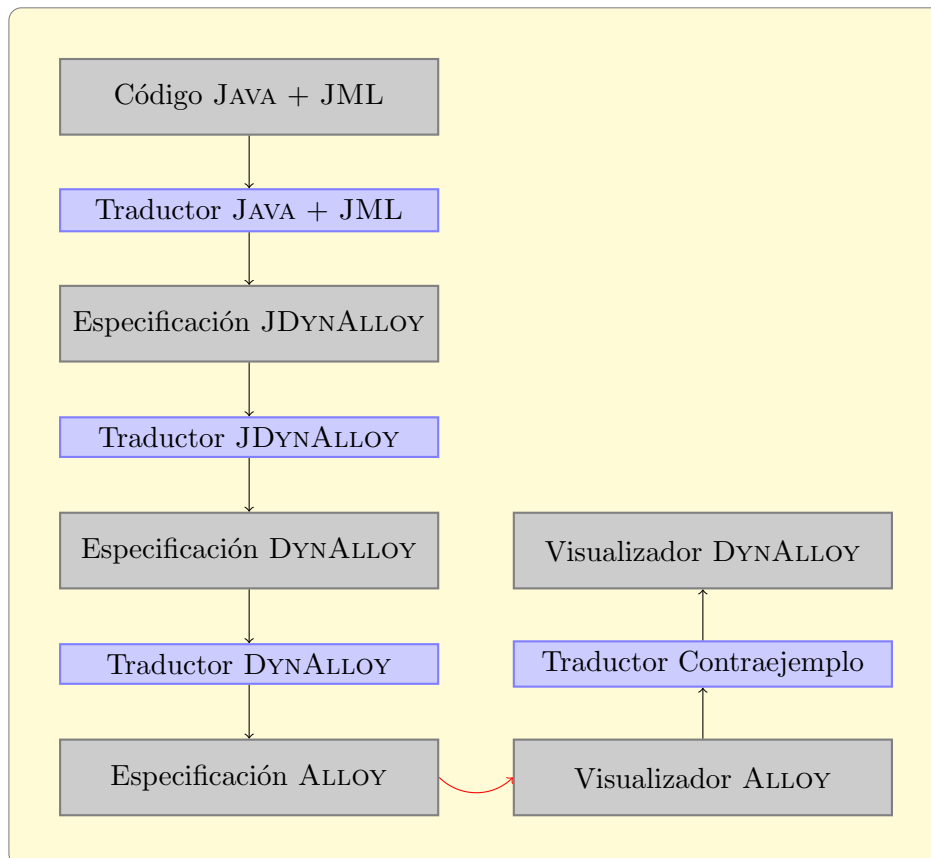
Código Java + JML

Traductor Java + JML

Especificación JDynAlloy

Traductor JDynAlloy

Especificación DynAlloy

Traductor DynAlloy

Especificación Alloy

Visualizador Alloy

Traductor Contraejemplo

Visualizador DynAlloy